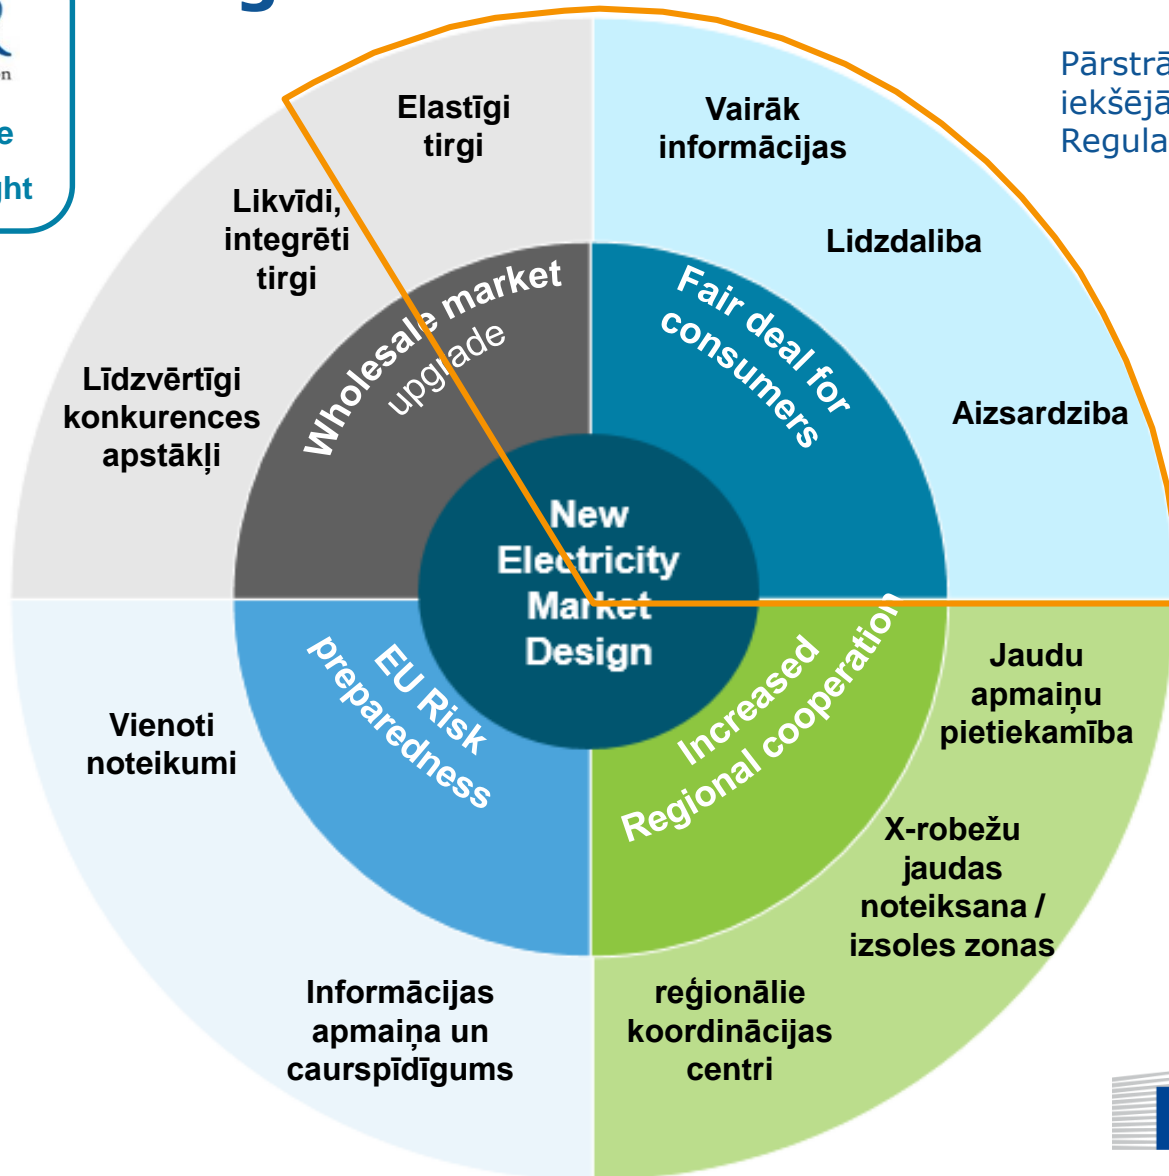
n
e
ght

Pārstrā
iekšējā
Regula

Elastīgi tirgi

Vairāk informācijas

Likvīdi, integrēti tirgi

Lidzdaliba

Wholesale market upgrade

Fair deal for consumers

Līdzvērtīgi konkurences apstākļi

Aizsardziba

New Electricity Market Design

EU Risk preparedness

Increased Regional cooperation

Jaudu apmaiņu pietiekamība

Vienoti noteikumi

X-robežu jaudas noteiksana / izsoles zonas

Informācijas apmaiņa un caurspīdīgums

reģionālie koordinācijas centri